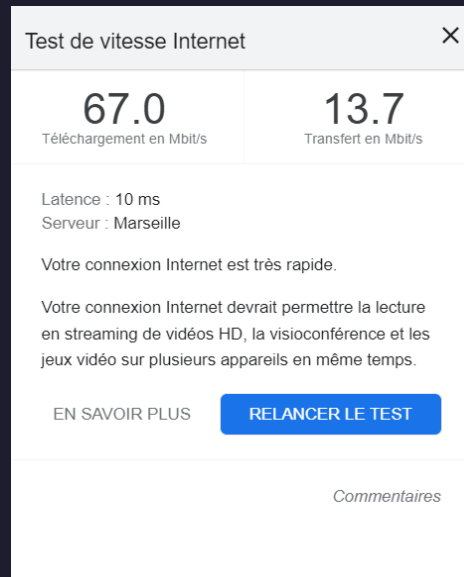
Test de vitesse Internet

×

67.0
Téléchargement en Mbit/s

13.7
Transfert en Mbit/s

Latence : 10 ms
Serveur : Marseille

Votre connexion Internet est très rapide.

Votre connexion Internet devrait permettre la lecture en streaming de vidéos HD, la visioconférence et les jeux vidéo sur plusieurs appareils en même temps.

EN SAVOIR PLUS

RELANCER LE TEST

Commentaires